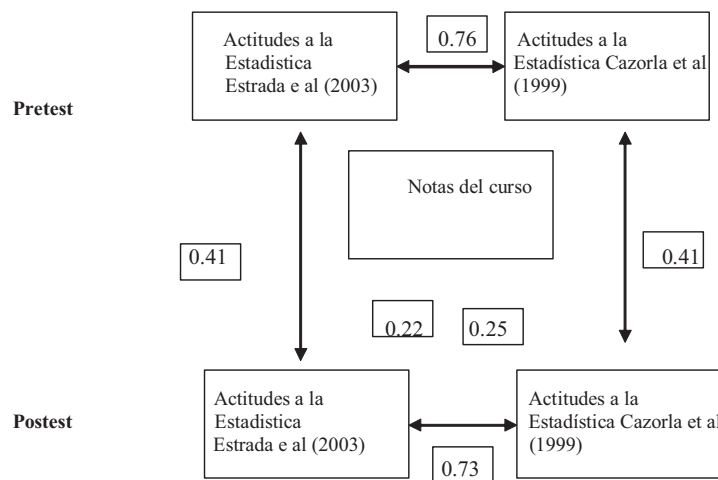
Pretest

Actitudes a la Estadistica Estrada e al (2003)

0.76

Actitudes a la Estadística Cazorla et al (1999)

Notas del curso

0.41

0.41

0.22

0.25

Postest

Actitudes a la Estadistica Estrada e al (2003)

Actitudes a la Estadística Cazorla et al (1999)

0.73